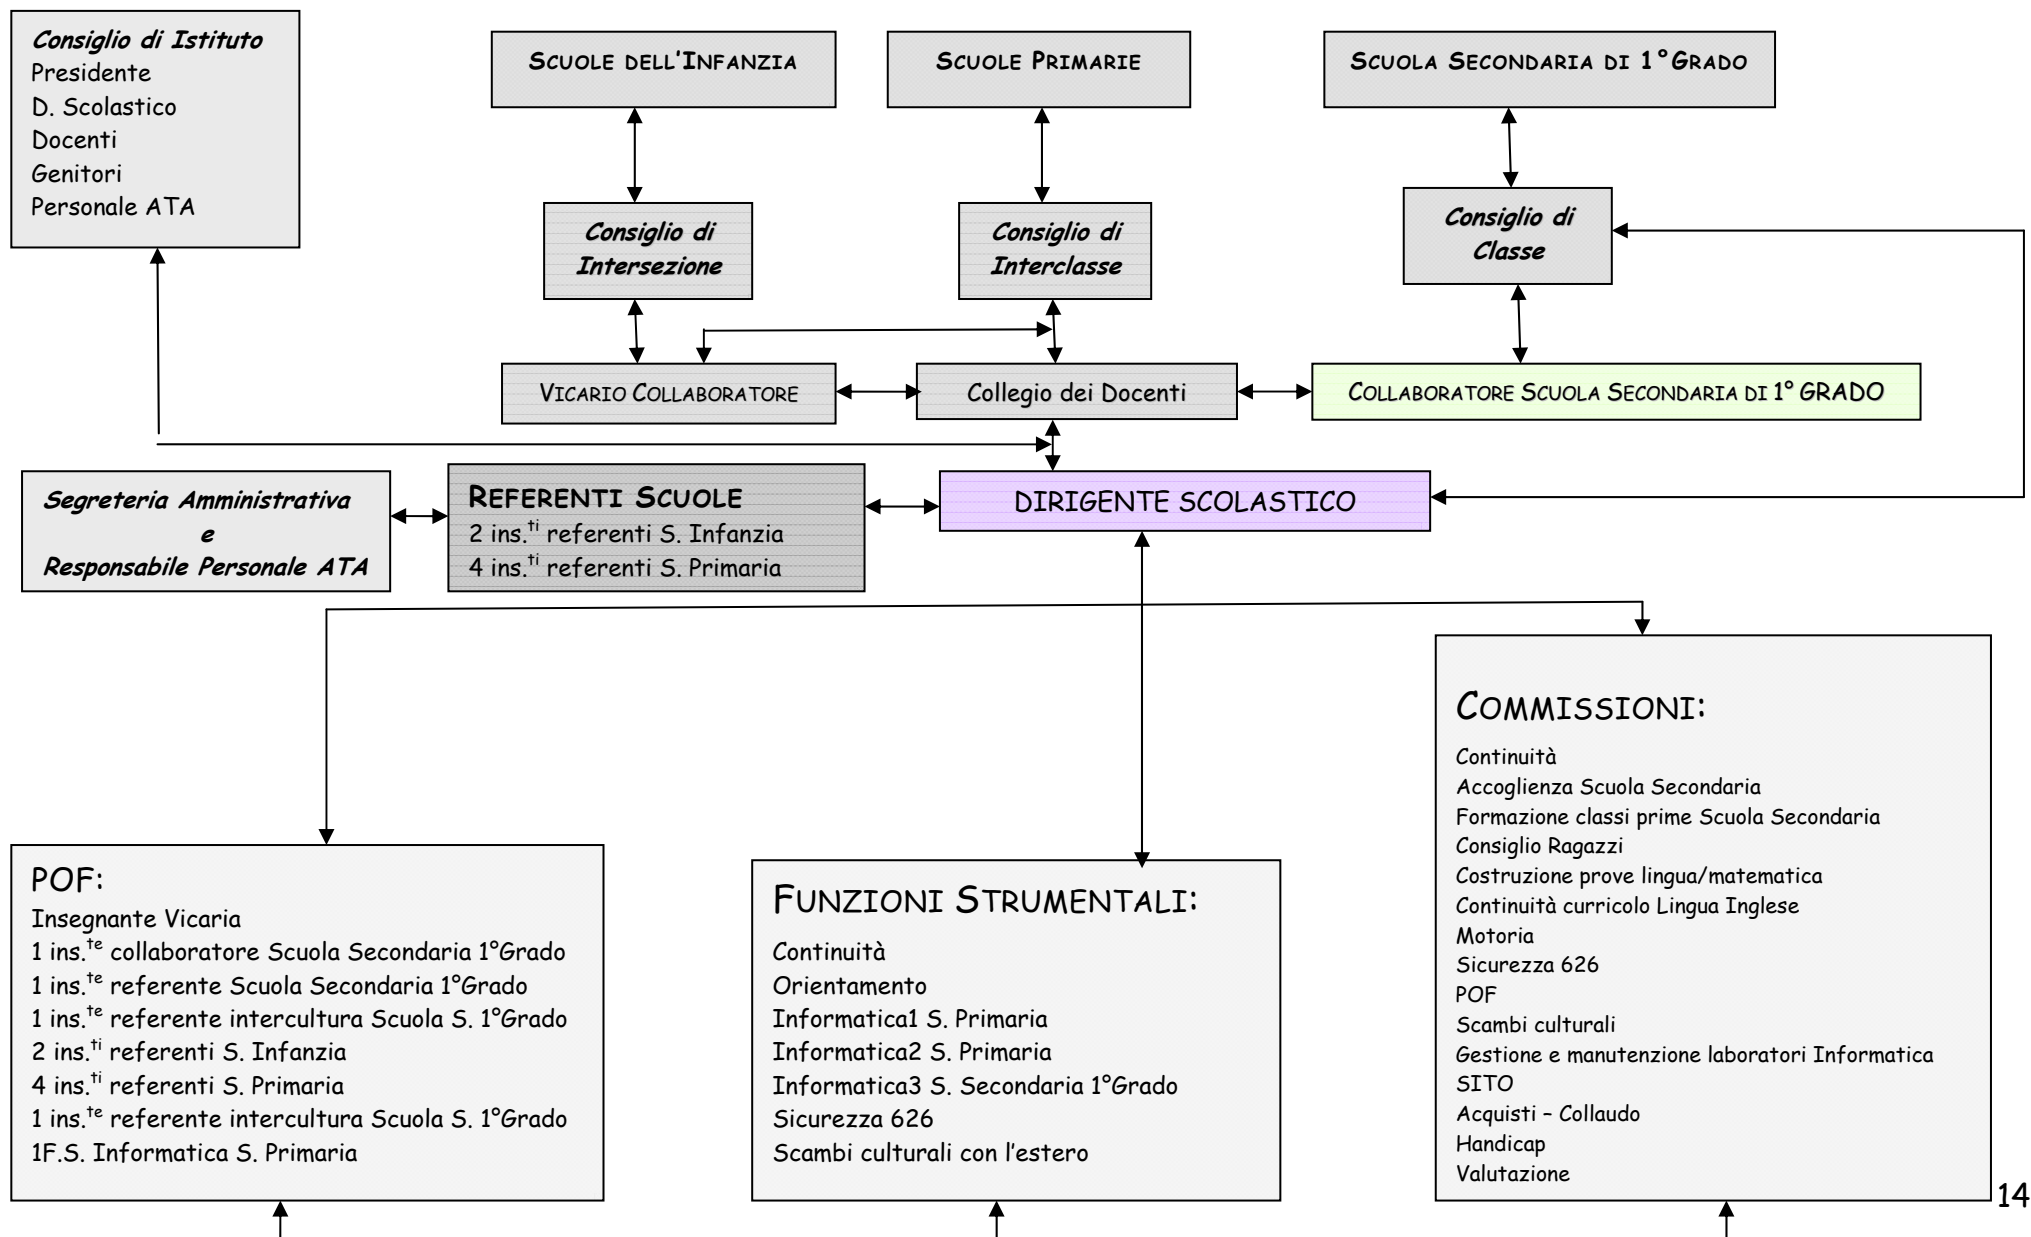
Consiglio di Istituto
Presidente
D. Scolastico
Docenti
Genitori
Personale ATA

SCUOLE DELL'INFANZIA

SCUOLE PRIMARIE

SCUOLA SECONDARIA DI 1°GRADO

Consiglio di Intersezione

Consiglio di Interclasse

Consiglio di Classe

VICARIO COLLABORATORE

Collegio dei Docenti

COLLABORATORE SCUOLA SECONDARIA DI 1° GRADO

Segreteria Amministrativa e Responsabile Personale ATA

REFERENTI SCUOLE
2 ins.$^{ti}$ referenti S. Infanzia
4 ins.$^{ti}$ referenti S. Primaria

DIRIGENTE SCOLASTICO

COMMISSIONI:
Continuità
Accoglienza Scuola Secondaria
Formazione classi prime Scuola Secondaria
Consiglio Ragazzi
Costruzione prove lingua/matematica
Continuità curricolo Lingua Inglese
Motoria
Sicurezza 626
POF
Scambi culturali
Gestione e manutenzione laboratori Informatica
SITO
Acquisti – Collaudo
Handicap
Valutazione

POF:
Insegnante Vicaria
1 ins.$^{te}$ collaboratore Scuola Secondaria 1°Grado
1 ins.$^{te}$ referente Scuola Secondaria 1°Grado
1 ins.$^{te}$ referente intercultura Scuola S. 1°Grado
2 ins.$^{ti}$ referenti S. Infanzia
4 ins.$^{ti}$ referenti S. Primaria
1 ins.$^{te}$ referente intercultura Scuola S. 1°Grado
1F.S. Informatica S. Primaria

FUNZIONI STRUMENTALI:
Continuità
Orientamento
Informatica1 S. Primaria
Informatica2 S. Primaria
Informatica3 S. Secondaria 1°Grado
Sicurezza 626
Scambi culturali con l'estero

14